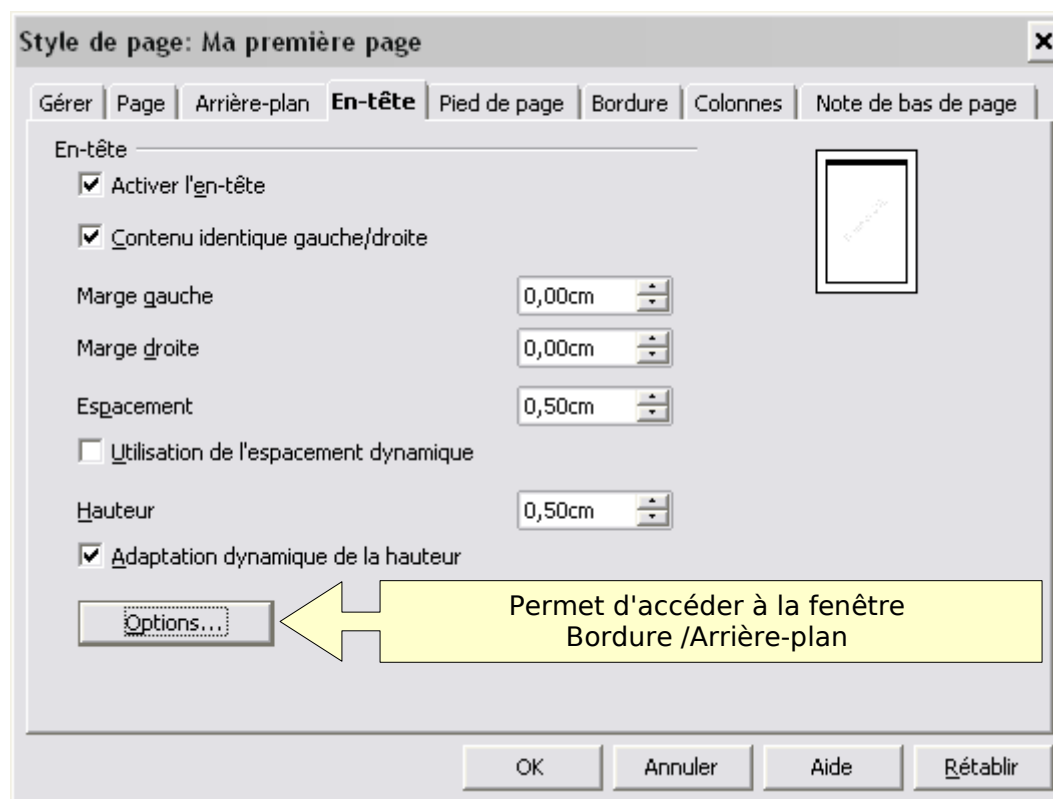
Style de page: Ma première page

×

Gérer | Page | Arrière-plan | En-tête | Pied de page | Bordure | Colonnes | Note de bas de page

En-tête

☑ Activer l'en-tête

☑ Contenu identique gauche/droite

Marge gauche 0,00cm

Marge droite 0,00cm

Espacement 0,50cm

☐ Utilisation de l'espacement dynamique

Hauteur 0,50cm

☑ Adaptation dynamique de la hauteur

Options...

Permet d'accéder à la fenêtre Bordure /Arrière-plan

OK | Annuler | Aide | Rétablir